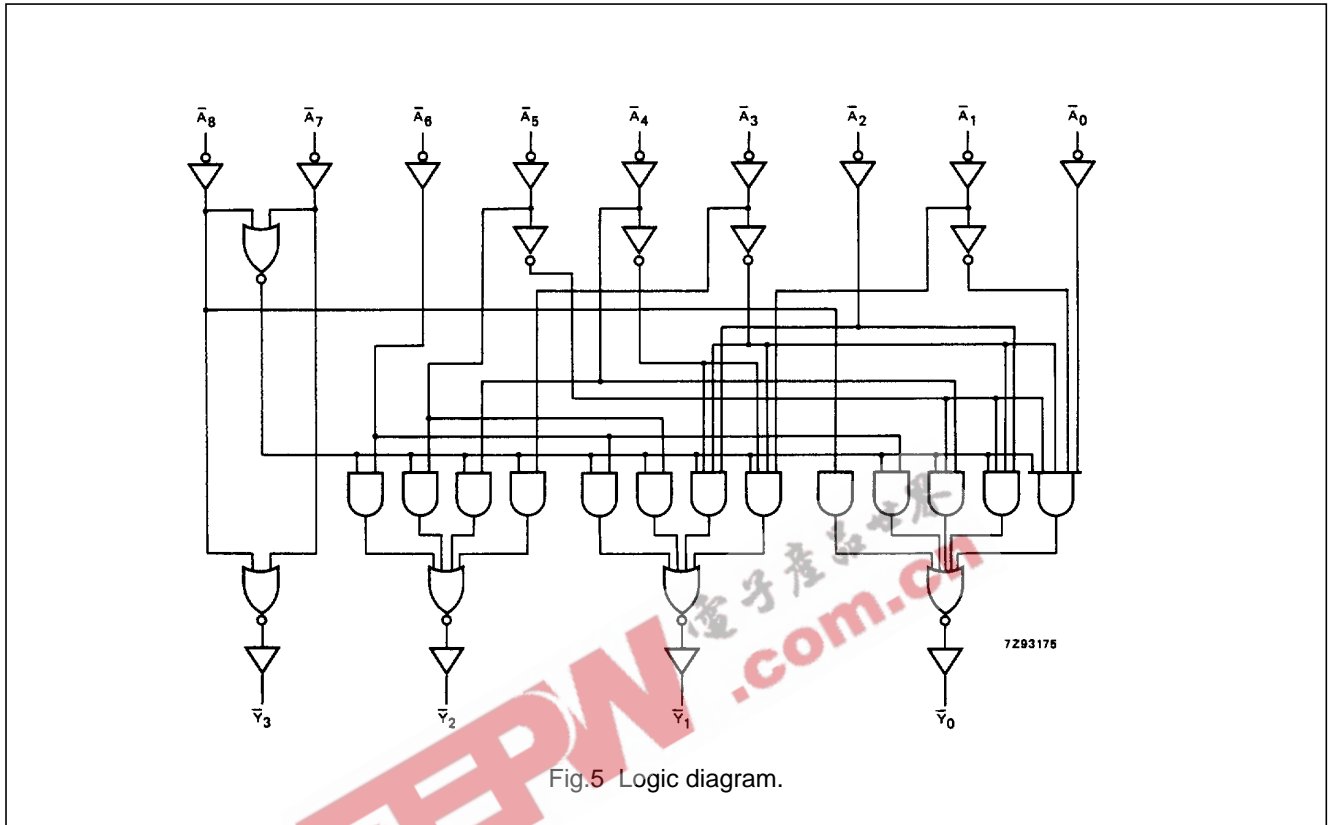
$\overline{A}_8$ $\overline{A}_7$ $\overline{A}_6$ $\overline{A}_5$ $\overline{A}_4$ $\overline{A}_3$ $\overline{A}_2$ $\overline{A}_1$ $\overline{A}_0$

7Z93175

$\overline{Y}_3$ $\overline{Y}_2$ $\overline{Y}_1$ $\overline{Y}_0$

EEPW 電子產品世界 .com.cn

Fig.5 Logic diagram.